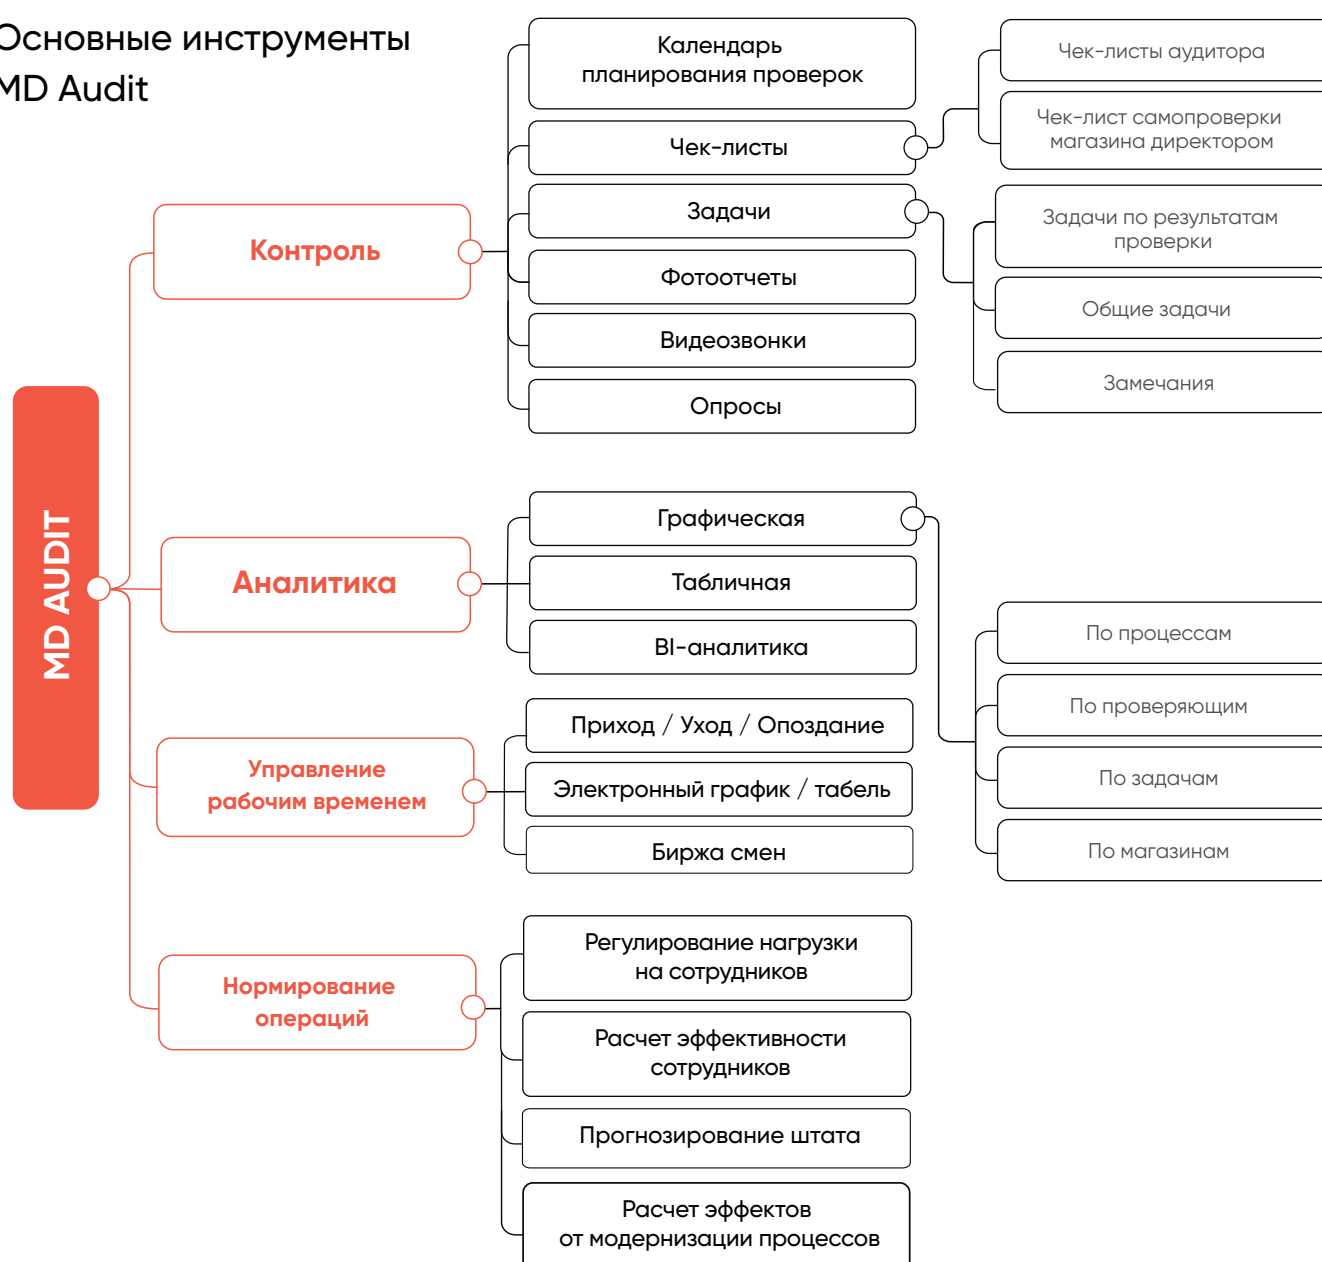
Основные инструменты MD Audit

MD AUDIT

Контроль

Календарь планирования проверок

Чек-листы

Чек-листы аудитора

Чек-лист самопроверки магазина директором

Задачи

Задачи по результатам проверки

Общие задачи

Замечания

Фотоотчеты

Видеозвонки

Опросы

Аналитика

Графическая

Табличная

BI-аналитика

По процессам

По проверяющим

По задачам

По магазинам

Управление рабочим временем

Приход / Уход / Опоздание

Электронный график / табель

Биржа смен

Нормирование операций

Регулирование нагрузки на сотрудников

Расчет эффективности сотрудников

Прогнозирование штата

Расчет эффектов от модернизации процессов